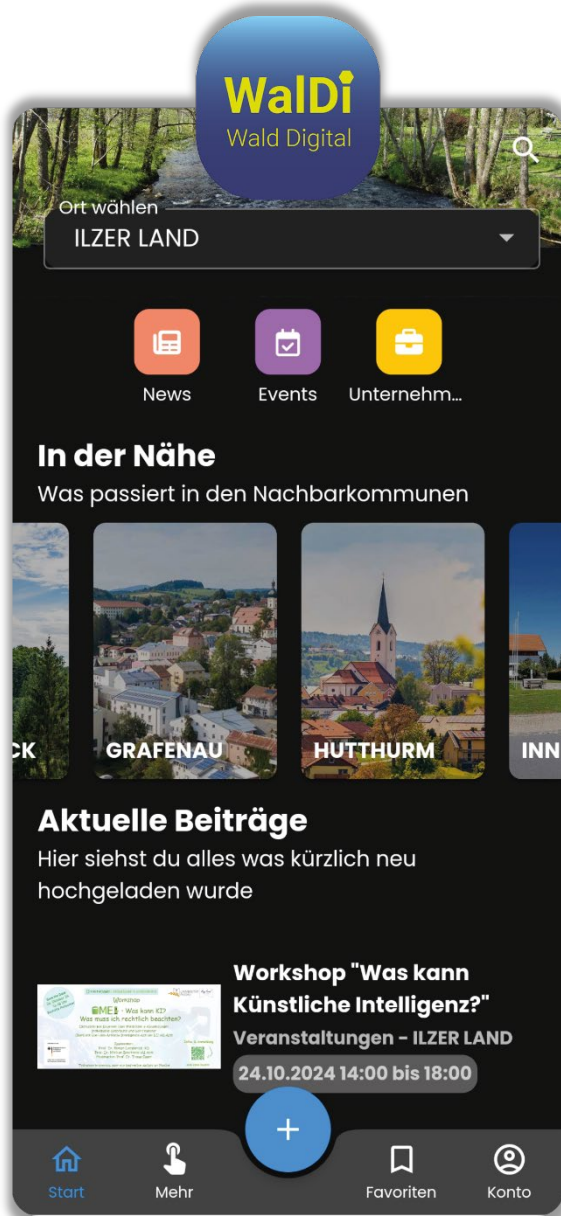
WalDi
Wald Digital

Ort wählen
ILZER LAND

News
Events
Unternehm...

In der Nähe
Was passiert in den Nachbarkommunen

CK
GRAFENAU
HUTTHURM
INN

Aktuelle Beiträge
Hier siehst du alles was kürzlich neu hochgeladen wurde

Workshop "Was kann Künstliche Intelligenz?"
Veranstaltungen - ILZER LAND
24.10.2024 14:00 bis 18:00

+

Start
Mehr
Favoriten
Konto